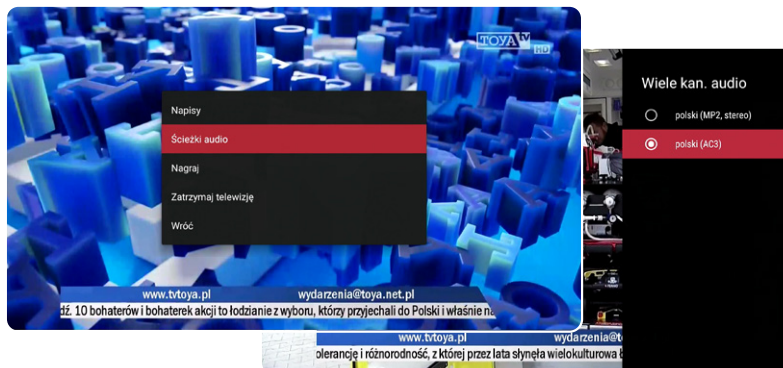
TOYA tv HD

Napisy

Ścieżki audio

Nagraj

Zatrzymaj telewizję

Wróć

www.tvtoya.pl wydarzenia@toya.net.pl

dź. 10 bohaterów i bohaterek akcji to łodzianie z wyboru, którzy przyjechali do Polski i właśnie na

Wiele kan. audio

polski (MP2, stereo)

polski (AC3)

www.tvtoya.pl wydarzenia@t

olerancję i różnorodność, z której przez lata słynęła wielokulturowa